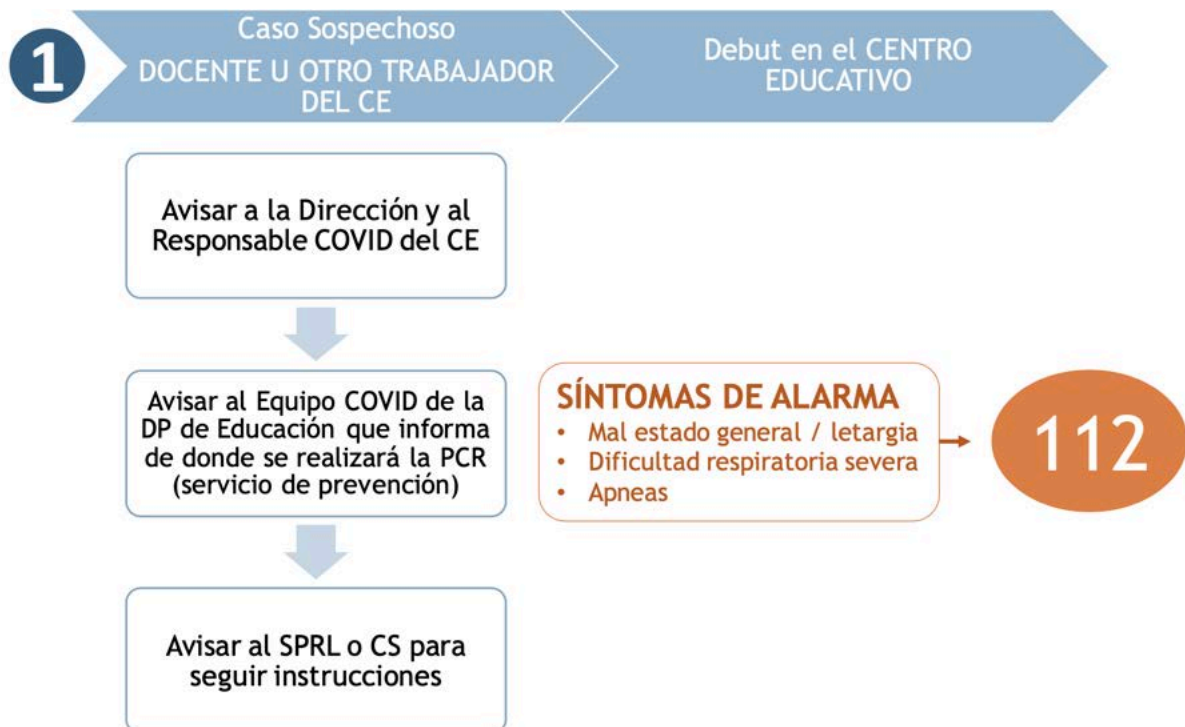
1

Caso Sospechoso
DOCENTE U OTRO TRABAJADOR DEL CE

Debut en el CENTRO EDUCATIVO

Avisar a la Dirección y al Responsable COVID del CE

Avisar al Equipo COVID de la DP de Educación que informa de donde se realizará la PCR (servicio de prevención)

Avisar al SPRL o CS para seguir instrucciones

SÍNTOMAS DE ALARMA
• Mal estado general / letargia
• Dificultad respiratoria severa
• Apneas

112